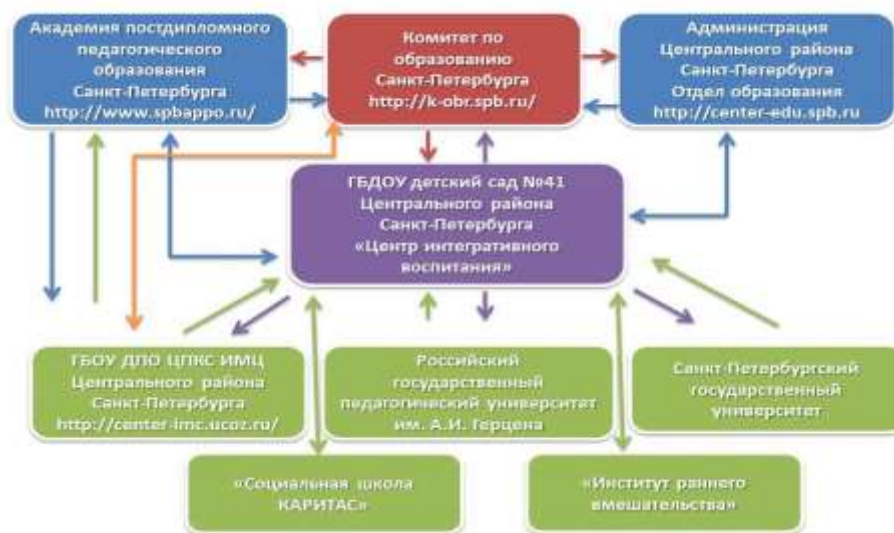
Академия постдипломного педагогического образования Санкт-Петербурга http://www.spbappo.ru/

Комитет по образованию Санкт-Петербурга http://k-obr.spb.ru/

Администрация Центрального района Санкт-Петербурга Отдел образования http://center-edu.spb.ru

ГБДОУ детский сад №41 Центрального района Санкт-Петербурга «Центр интегративного воспитания»

ГБОУ ДПО ЦПКС ИМЦ Центрального района Санкт-Петербурга http://center-imc.ucoz.ru/

Российский государственный педагогический университет им. А.И. Герцена

Санкт-Петербургский государственный университет

«Социальная школа КАРИТАС»

«Институт раннего вмешательства»